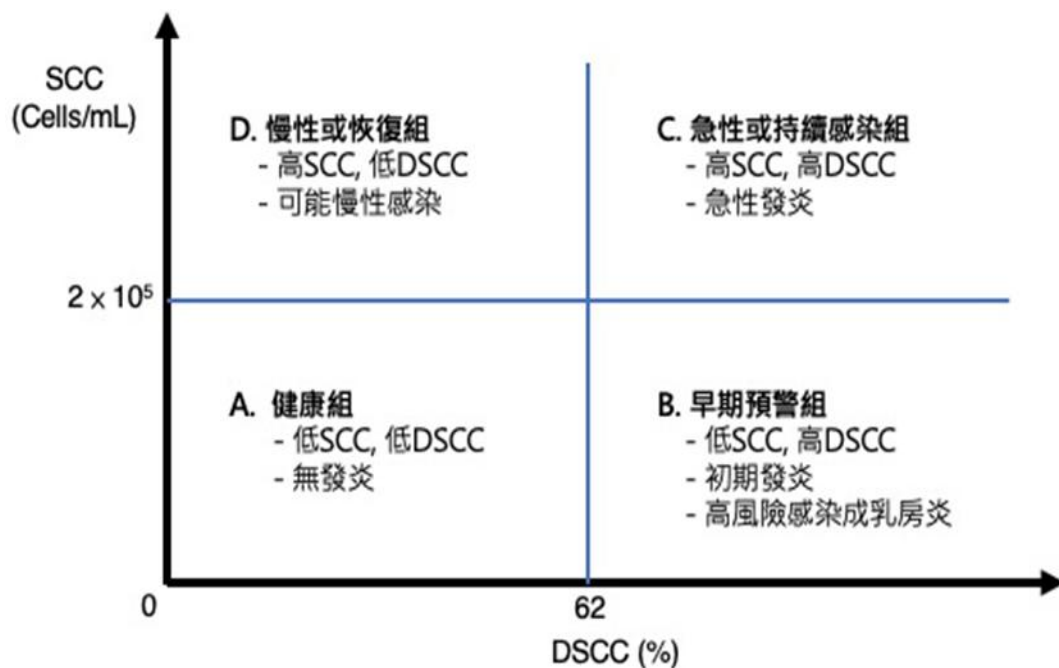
SCC
(Cells/mL)

D. 慢性或恢復組
- 高SCC, 低DSCC
- 可能慢性感染

C. 急性或持續感染組
- 高SCC, 高DSCC
- 急性發炎

$2 \times 10^5$

A. 健康組
- 低SCC, 低DSCC
- 無發炎

B. 早期預警組
- 低SCC, 高DSCC
- 初期發炎
- 高風險感染成乳房炎

0

62

DSCC (%)